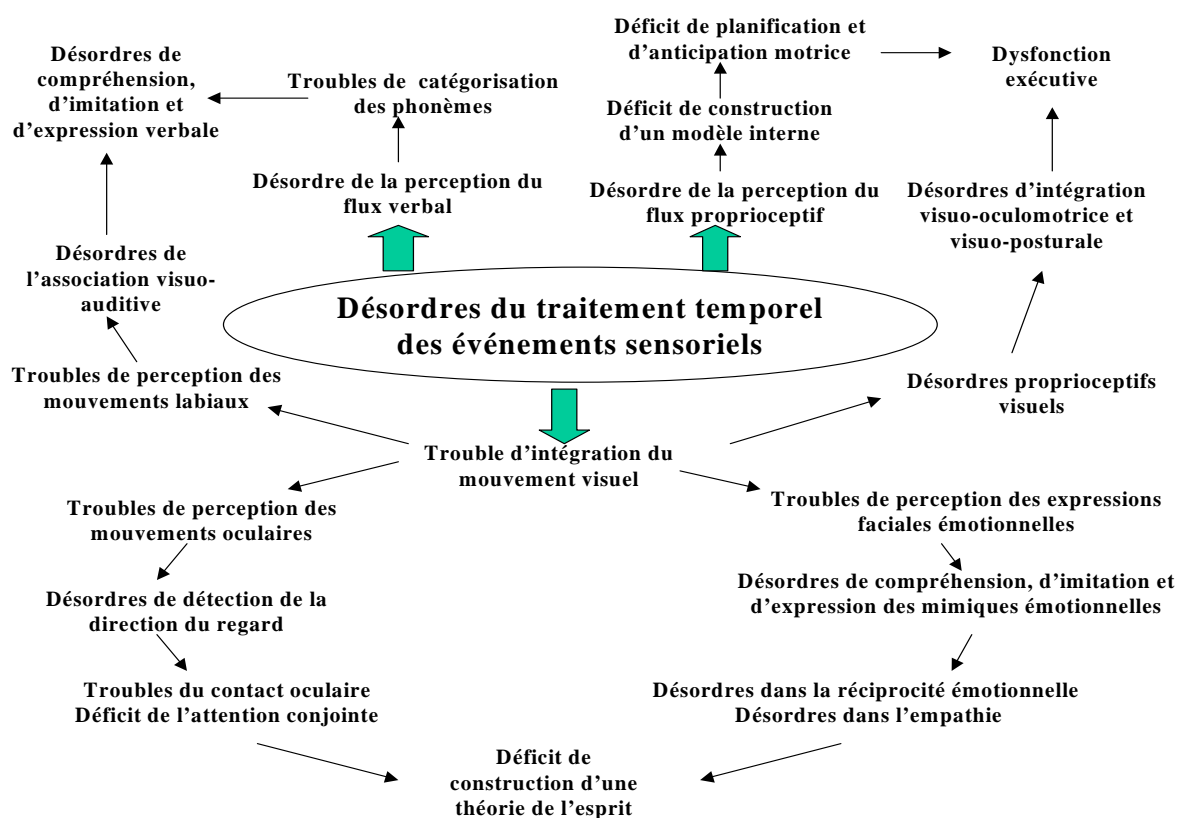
Désordres de compréhension, d'imitation et d'expression verbale

Troubles de catégorisation des phonèmes

Déficit de planification et d'anticipation motrice

Dysfonction exécutive

Déficit de construction d'un modèle interne

Désordre de la perception du flux verbal

Désordre de la perception du flux proprioceptif

Désordres d'intégration visuo-oculomotrice et visuo-posturale

Désordres de l'association visuo-auditive

Désordres du traitement temporel des événements sensoriels

Troubles de perception des mouvements labiaux

Désordres proprioceptifs visuels

Trouble d'intégration du mouvement visuel

Troubles de perception des mouvements oculaires

Troubles de perception des expressions faciales émotionnelles

Désordres de compréhension, d'imitation et d'expression des mimiques émotionnelles

Désordres de détection de la direction du regard

Troubles du contact oculaire
Déficit de l'attention conjointe

Désordres dans la réciprocité émotionnelle
Désordres dans l'empathie

Déficit de construction d'une théorie de l'esprit